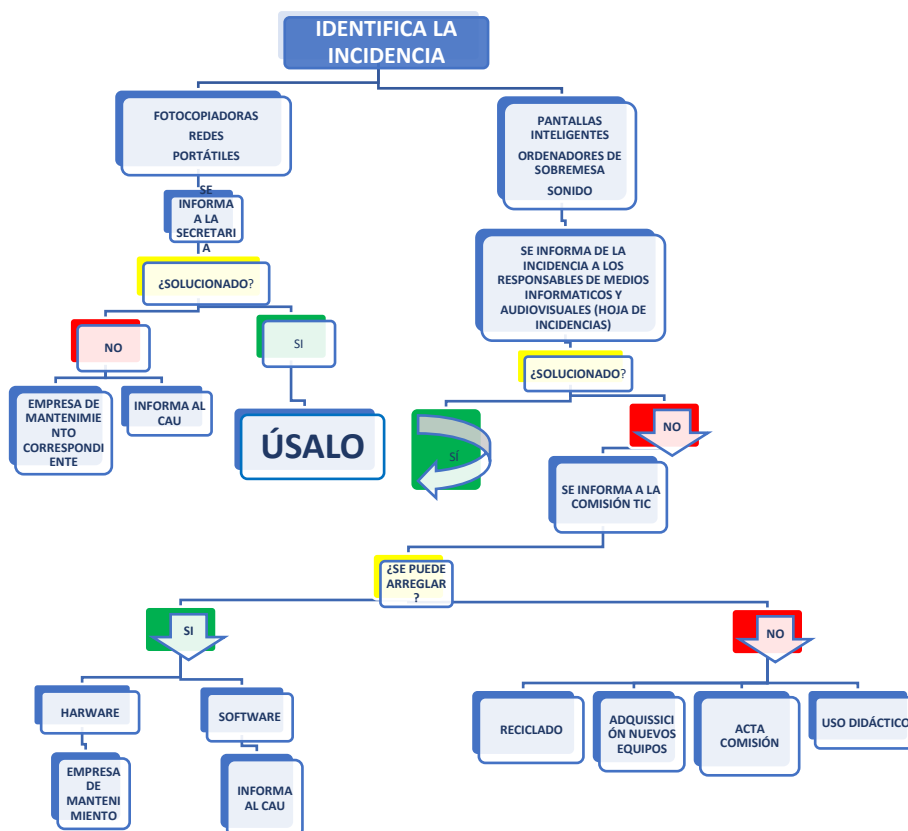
IDENTIFICA LA INCIDENCIA

FOTOCOPIADORAS
REDES
PORTÁTILES

SE INFORMA A LA SECRETARIA

¿SOLUCIONADO?

NO

SI

EMPRESA DE MANTENIMIENTO CORRESPONDIENTE

INFORMA AL CAU

ÚSALO

PANTALLAS INTELIGENTES
ORDENADORES DE SOBREMESA
SONIDO

SE INFORMA DE LA INCIDENCIA A LOS RESPONSABLES DE MEDIOS INFORMATICOS Y AUDIOVISUALES (HOJA DE INCIDENCIAS)

¿SOLUCIONADO?

SÍ

NO

SE INFORMA A LA COMISIÓN TIC

¿SE PUEDE ARREGLAR?

SI

NO

HARWARE

SOFTWARE

EMPRESA DE MANTENIMIENTO

INFORMA AL CAU

RECICLADO

ADQUISICIÓN NUEVOS EQUIPOS

ACTA COMISIÓN

USO DIDÁCTICO